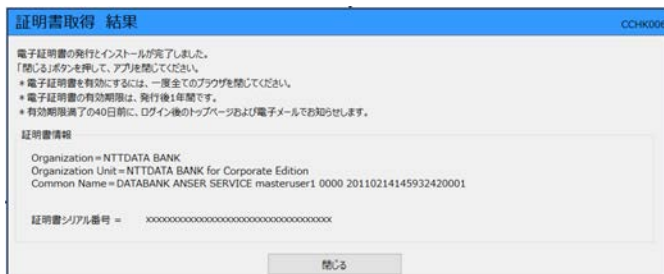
証明書取得 結果

CCHK006

電子証明書の発行とインストールが完了しました。
「閉じる」ボタンを押して、アプリを閉じてください。
＊電子証明書を有効にするには、一度全てのブラウザを閉じてください。
＊電子証明書の有効期限は、発行後1年間です。
＊有効期限満了の40日前に、ログイン後のトップページおよび電子メールでお知らせします。

証明書情報

Organization＝NTTDATA BANK
Organization Unit＝NTTDATA BANK for Corporate Edition
Common Name＝DATABANK ANSER SERVICE masteruser1 0000 20110214145932420001

証明書シリアル番号 ＝ xxxxxxxxxxxxxxxxxxxxxxxxxxxxxxxxxxxxxxxx

閉じる